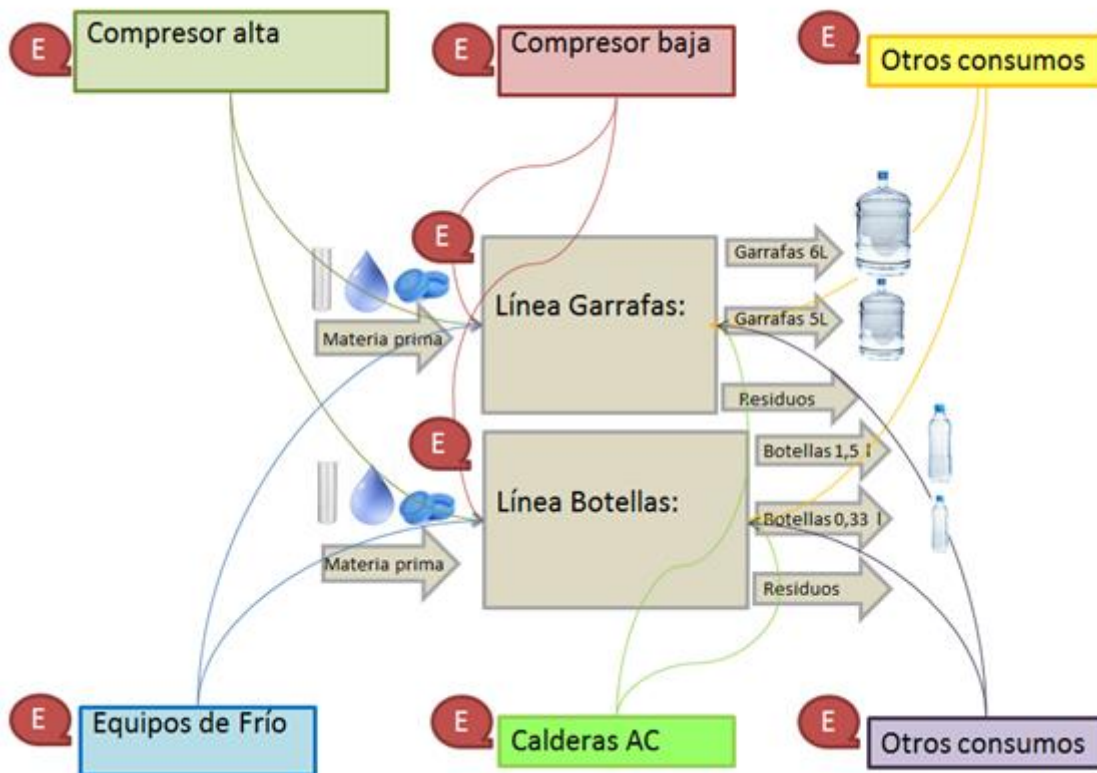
E Compresor alta

E Compresor baja

E Otros consumos

E

Línea Garrafas:

Materia prima

Garrafas 6L

Garrafas 5L

Residuos

E

Línea Botellas:

Materia prima

Botellas 1,5 l

Botellas 0,33 l

Residuos

E Equipos de Frío

E Calderas AC

E Otros consumos